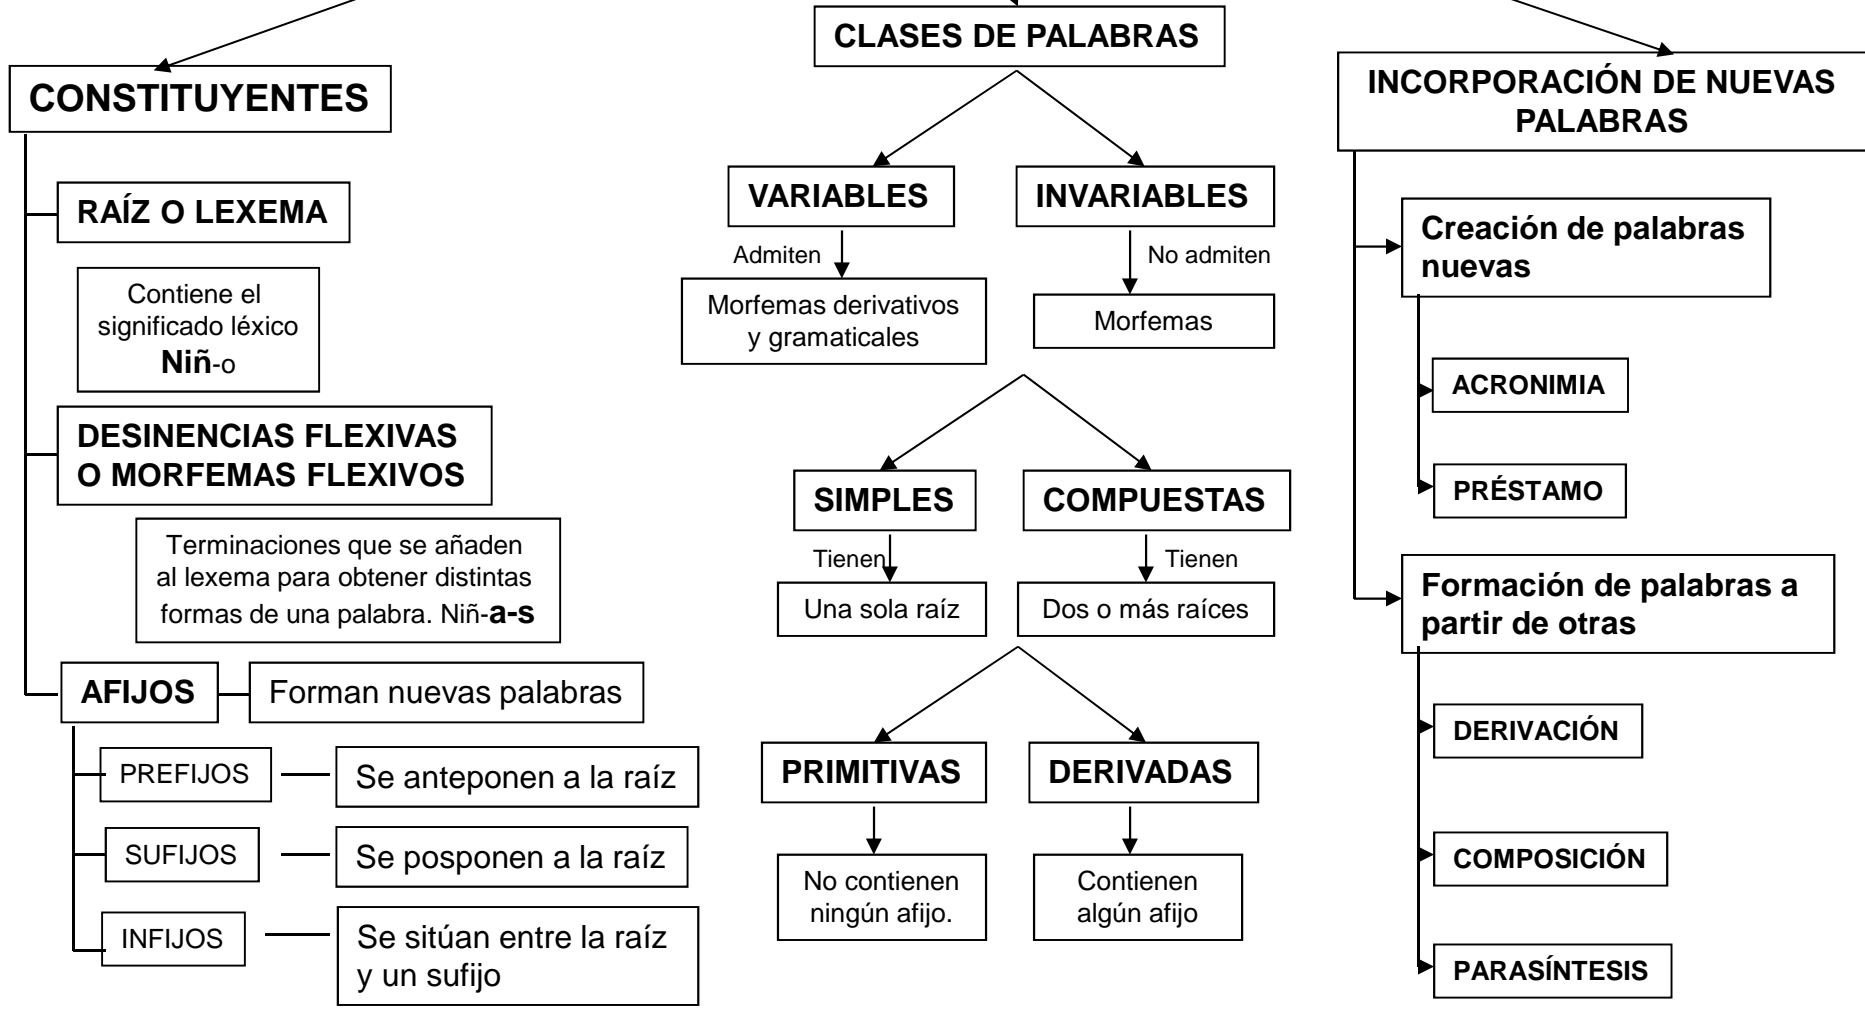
CONSTITUYENTES

RAÍZ O LEXEMA

Contiene el significado léxico **Niñ**-o

DESINENCIAS FLEXIVAS O MORFEMAS FLEXIVOS

Terminaciones que se añaden al lexema para obtener distintas formas de una palabra. Niñ-**a-s**

AFIJOS

Forman nuevas palabras

PREFIJOS

Se anteponen a la raíz

SUFIJOS

Se posponen a la raíz

INFIJOS

Se sitúan entre la raíz y un sufijo

CLASES DE PALABRAS

VARIABLES

INVARIABLES

Admiten

Morfemas derivativos y gramaticales

No admiten

Morfemas

SIMPLES

COMPUESTAS

Tienen

Una sola raíz

Tienen

Dos o más raíces

PRIMITIVAS

DERIVADAS

No contienen ningún afijo.

Contienen algún afijo

INCORPORACIÓN DE NUEVAS PALABRAS

Creación de palabras nuevas

ACRONIMIA

PRÉSTAMO

Formación de palabras a partir de otras

DERIVACIÓN

COMPOSICIÓN

PARASÍNTESIS